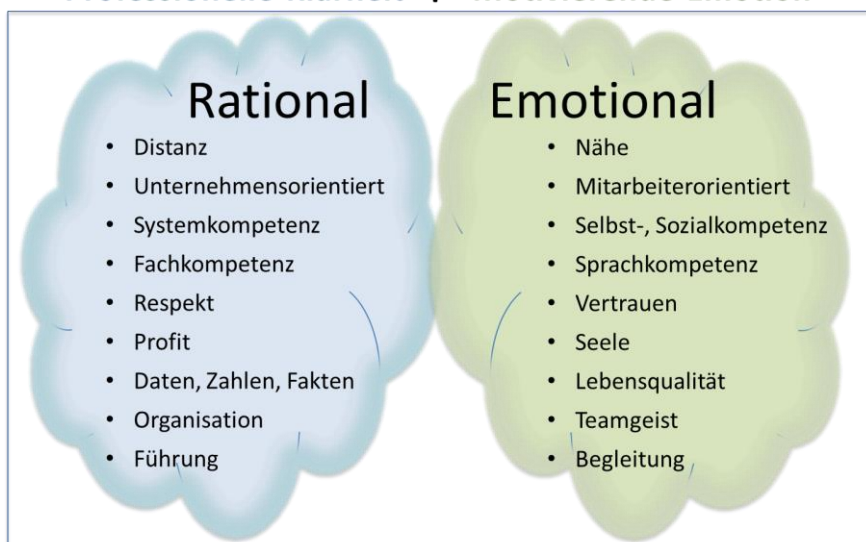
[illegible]

Rational

- Distanz
- Unternehmensorientiert
- Systemkompetenz
- Fachkompetenz
- Respekt
- Profit
- Daten, Zahlen, Fakten
- Organisation
- Führung

Emotional

- Nähe
- Mitarbeiterorientiert
- Selbst-, Sozialkompetenz
- Sprachkompetenz
- Vertrauen
- Seele
- Lebensqualität
- Teamgeist
- Begleitung